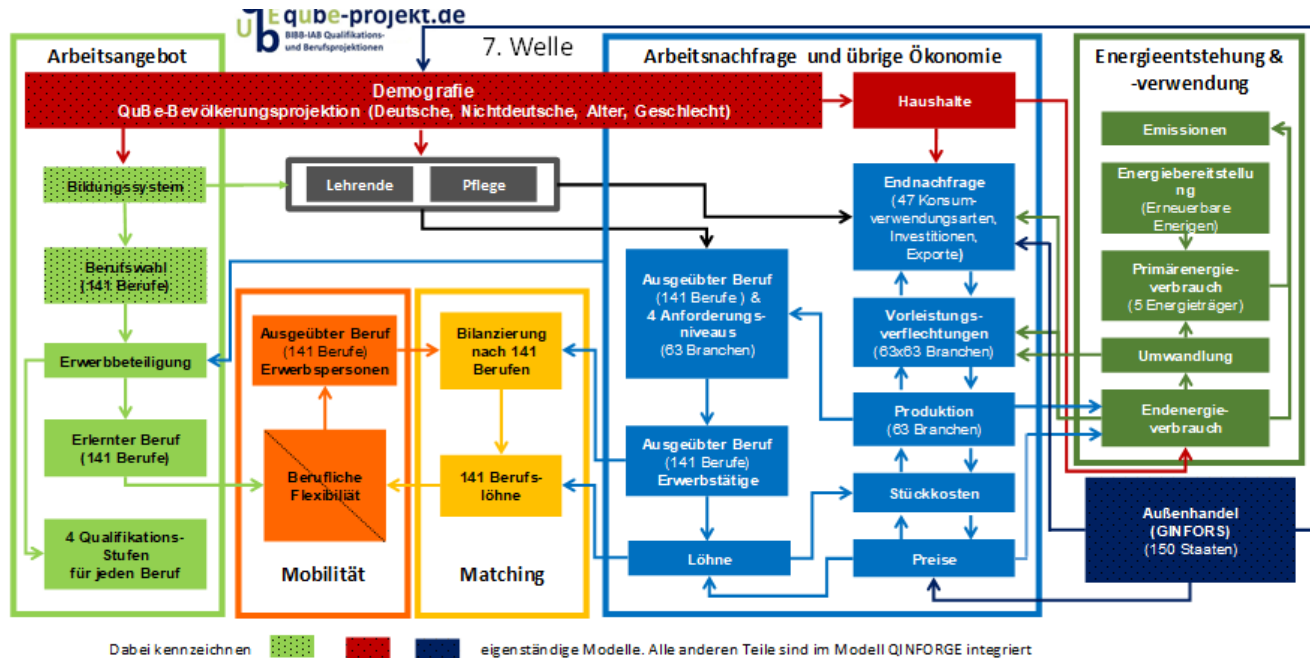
qube-projekt.de
BIBB-IAB Qualifikations- und Berufsprojektionen

7. Welle

Arbeitsangebot

Demografie
QuBe-Bevölkerungsprojektion (Deutsche, Nichtdeutsche, Alter, Geschlecht)

Bildungssystem

Lehrende

Pflege

Berufswahl (141 Berufe)

Erwerbbeteiligung

Erlernter Beruf (141 Berufe)

4 Qualifikations-Stufen für jeden Beruf

Ausgeübter Beruf (141 Berufe) Erwerbspersonen

Berufliche Flexibiliät

Mobilität

Bilanzierung nach 141 Berufen

141 Berufs-löhne

Matching

Arbeitsnachfrage und übrige Ökonomie

Haushalte

Endnachfrage (47 Konsum-verwendungsarten, Investitionen, Exporte)

Ausgeübter Beruf (141 Berufe) & 4 Anforderungs-niveaus (63 Branchen)

Vorleistungs-verflechtungen (63x63 Branchen)

Produktion (63 Branchen)

Ausgeübter Beruf (141 Berufe) Erwerbstätige

Stückkosten

Löhne

Preise

Energieentstehung & -verwendung

Emissionen

Energiebereitstellung (Erneuerbare Energien)

Primärenergie-verbrauch (5 Energieträger)

Umwandlung

Endenergie-verbrauch

Außenhandel (GINFORS) (150 Staaten)

Dabei kennzeichnen eigenständige Modelle. Alle anderen Teile sind im Modell QINFORGE integriert